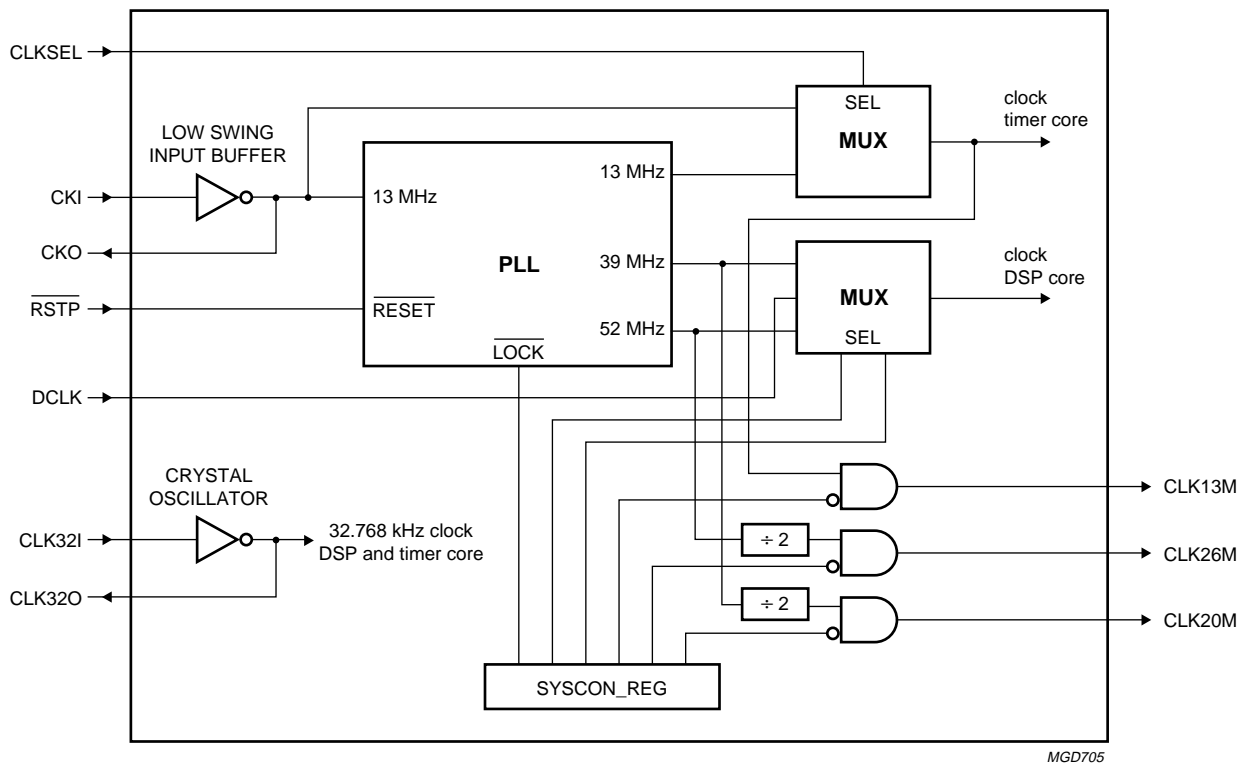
CLKSEL

LOW SWING INPUT BUFFER

CKI

CKO

$\overline{RSTP}$

DCLK

CRYSTAL OSCILLATOR

CLK32I

CLK32O

32.768 kHz clock DSP and timer core

13 MHz

PLL

$\overline{RESET}$

$\overline{LOCK}$

13 MHz

39 MHz

52 MHz

SEL

MUX

clock timer core

MUX

SEL

clock DSP core

÷ 2

÷ 2

CLK13M

CLK26M

CLK20M

SYSCON_REG

MGD705